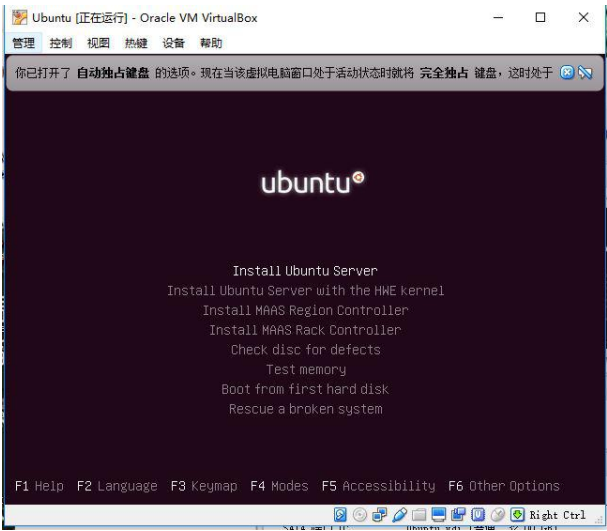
Ubuntu [正在运行] - Oracle VM VirtualBox

管理 控制 视图 热键 设备 帮助

你已打开了 自动独占键盘 的选项。现在当该虚拟电脑窗口处于活动状态时就将 完全独占 键盘，这时处于

ubuntu

Install Ubuntu Server
Install Ubuntu Server with the HWE kernel
Install MAAS Region Controller
Install MAAS Rack Controller
Check disc for defects
Test memory
Boot from first hard disk
Rescue a broken system

F1 Help F2 Language F3 Keymap F4 Modes F5 Accessibility F6 Other Options

Right Ctrl